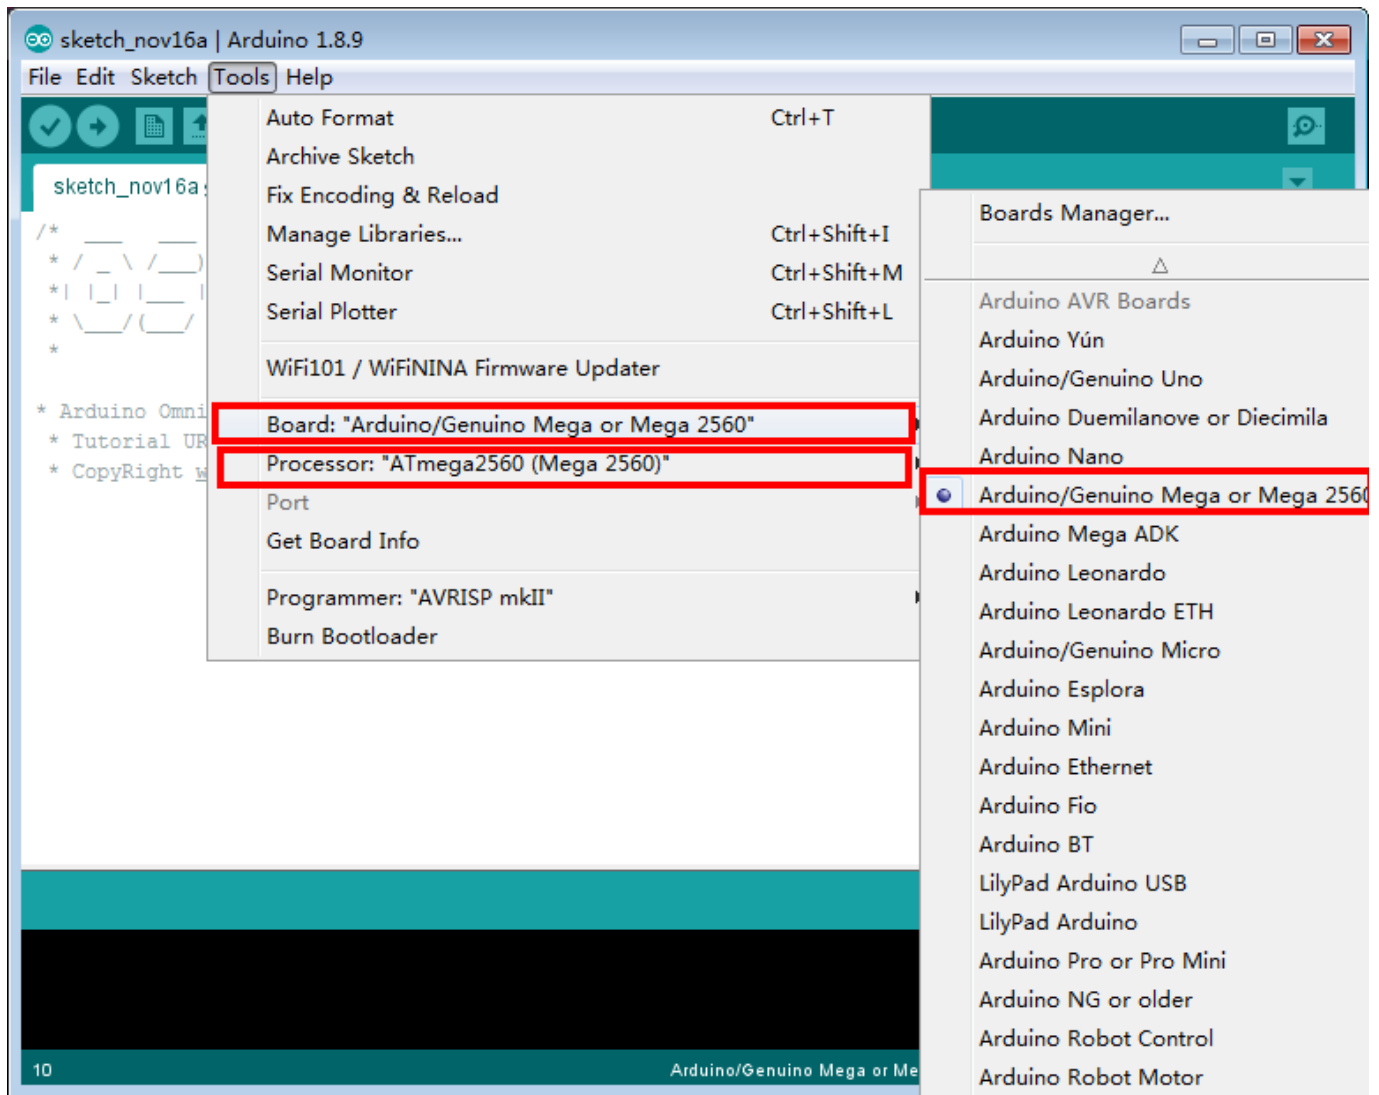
sketch_nov16a | Arduino 1.8.9

File Edit Sketch Tools Help

sketch_nov16a

/*
* Arduino Omni
* Tutorial UR
* CopyRight w

Auto Format Ctrl+T
Archive Sketch
Fix Encoding & Reload
Manage Libraries... Ctrl+Shift+I
Serial Monitor Ctrl+Shift+M
Serial Plotter Ctrl+Shift+L

WiFi101 / WiFiNINA Firmware Updater

Board: "Arduino/Genuino Mega or Mega 2560"
Processor: "ATmega2560 (Mega 2560)"
Port
Get Board Info

Programmer: "AVRISP mkII"
Burn Bootloader

Boards Manager...

Arduino AVR Boards
Arduino Yún
Arduino/Genuino Uno
Arduino Duemilanove or Diecimila
Arduino Nano
Arduino/Genuino Mega or Mega 256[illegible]
Arduino Mega ADK
Arduino Leonardo
Arduino Leonardo ETH
Arduino/Genuino Micro
Arduino Esplora
Arduino Mini
Arduino Ethernet
Arduino Fio
Arduino BT
LilyPad Arduino USB
LilyPad Arduino
Arduino Pro or Pro Mini
Arduino NG or older
Arduino Robot Control
Arduino Robot Motor

10 Arduino/Genuino Mega or Me